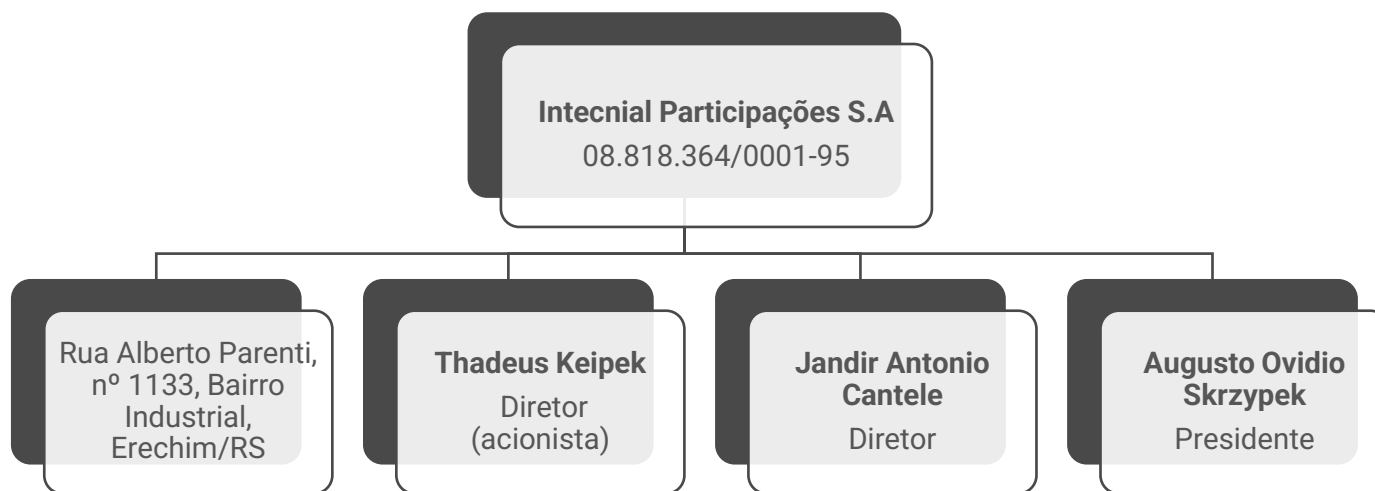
Intecnial Participações S.A
08.818.364/0001-95

Rua Alberto Parenti, nº 1133, Bairro Industrial, Erechim/RS

Thadeus Keipek
Diretor (acionista)

Jandir Antonio Cantele
Diretor

Augusto Ovidio Skrzypek
Presidente